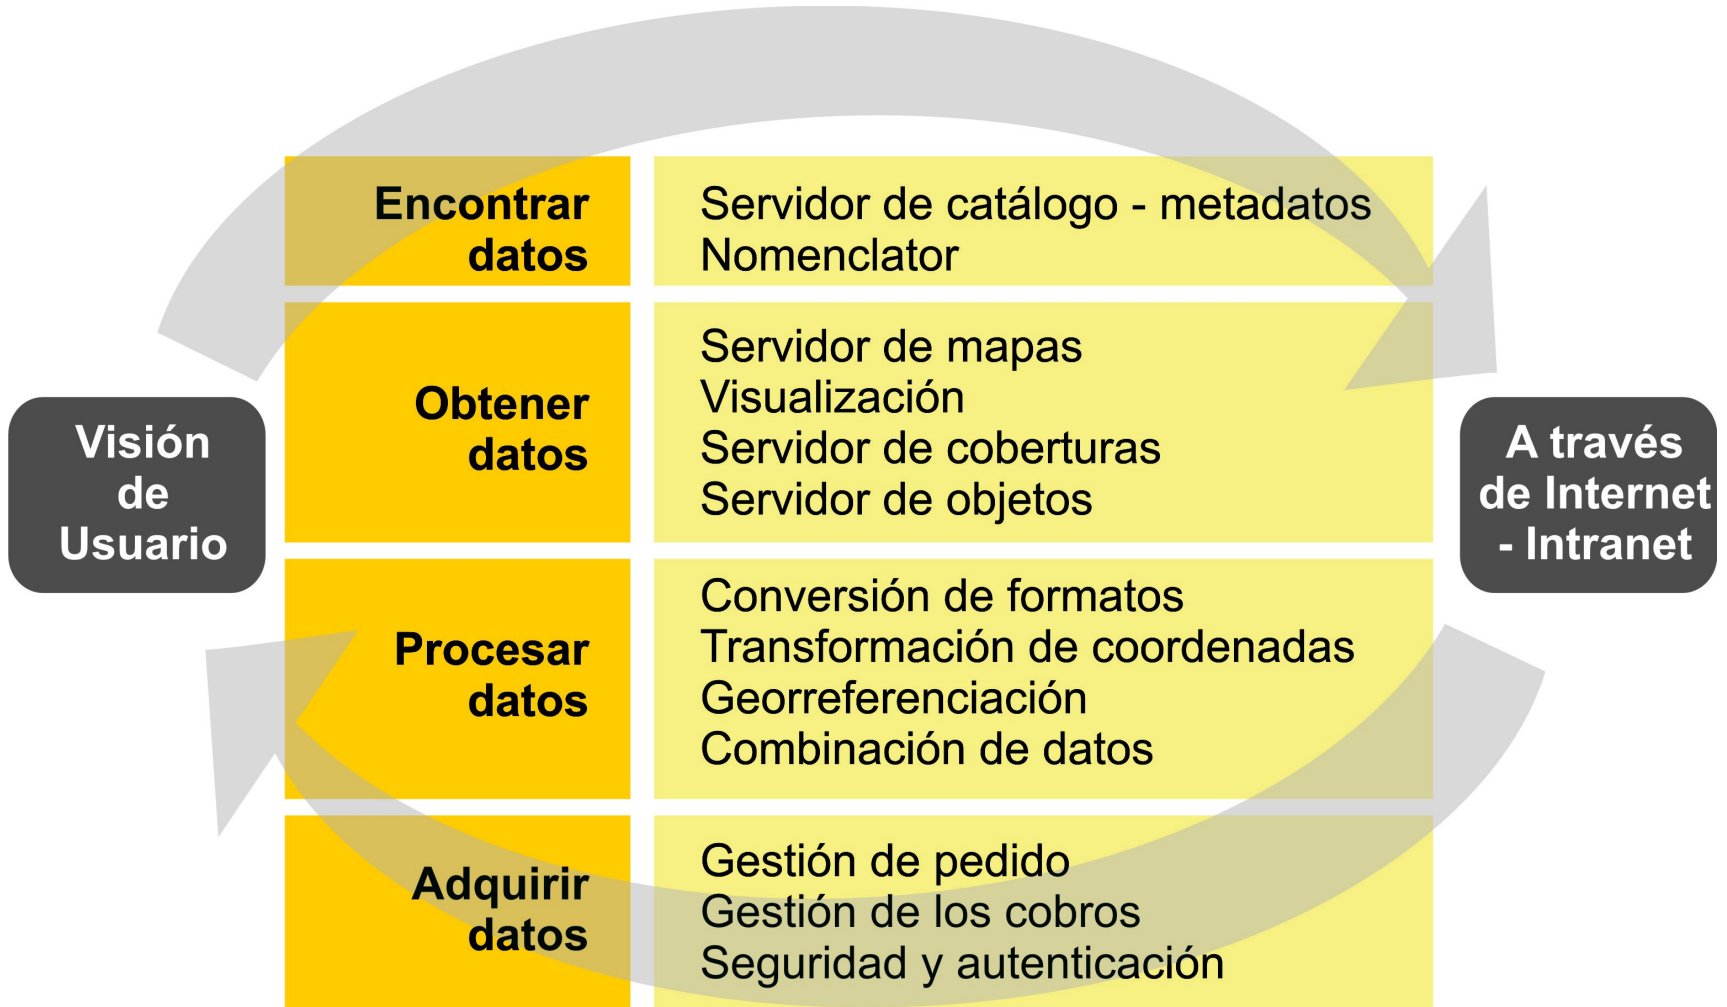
Visión de Usuario

| Encontrar datos | Servidor de catálogo - metadatos<br>Nomenclator |
|---|---|
| Obtener datos | Servidor de mapas<br>Visualización<br>Servidor de coberturas<br>Servidor de objetos |
| Procesar datos | Conversión de formatos<br>Transformación de coordenadas<br>Georreferenciación<br>Combinación de datos |
| Adquirir datos | Gestión de pedido<br>Gestión de los cobros<br>Seguridad y autenticación |

A través de Internet - Intranet